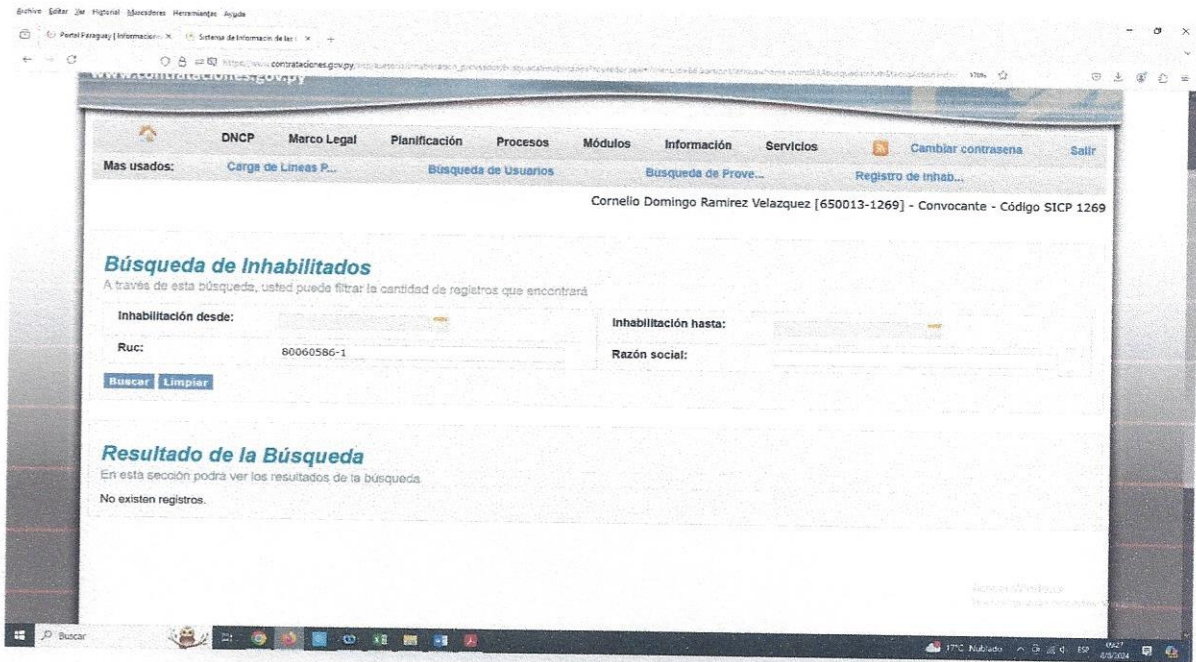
Archivo Editar Ver Historial Marcadores Herramientas Ayuda

Portal Paraguay | Informacion × Sistema de Informacion de las × +

https://www.contrataciones.gov.py/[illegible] 170%

www.contrataciones.gov.py

DNCP Marco Legal Planificación Procesos Módulos Información Servicios Cambiar contrasena Salir

Mas usados: Carga de Lineas P... Busqueda de Usuarios Busqueda de Prove... Registro de Inhab...

Cornelio Domingo Ramirez Velazquez [650013-1269] - Convocante - Código SICP 1269

Búsqueda de Inhabilitados
A través de esta búsqueda, usted puede filtrar la cantidad de registros que encontrará

Inhabilitación desde:

Inhabilitación hasta:

Ruc: 80060586-1

Razón social:

Buscar Limpiar

Resultado de la Búsqueda
En esta sección podra ver los resultados de la búsqueda

No existen registros.

Activar Windows
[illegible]

Buscar

17°C Nublado ESP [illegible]